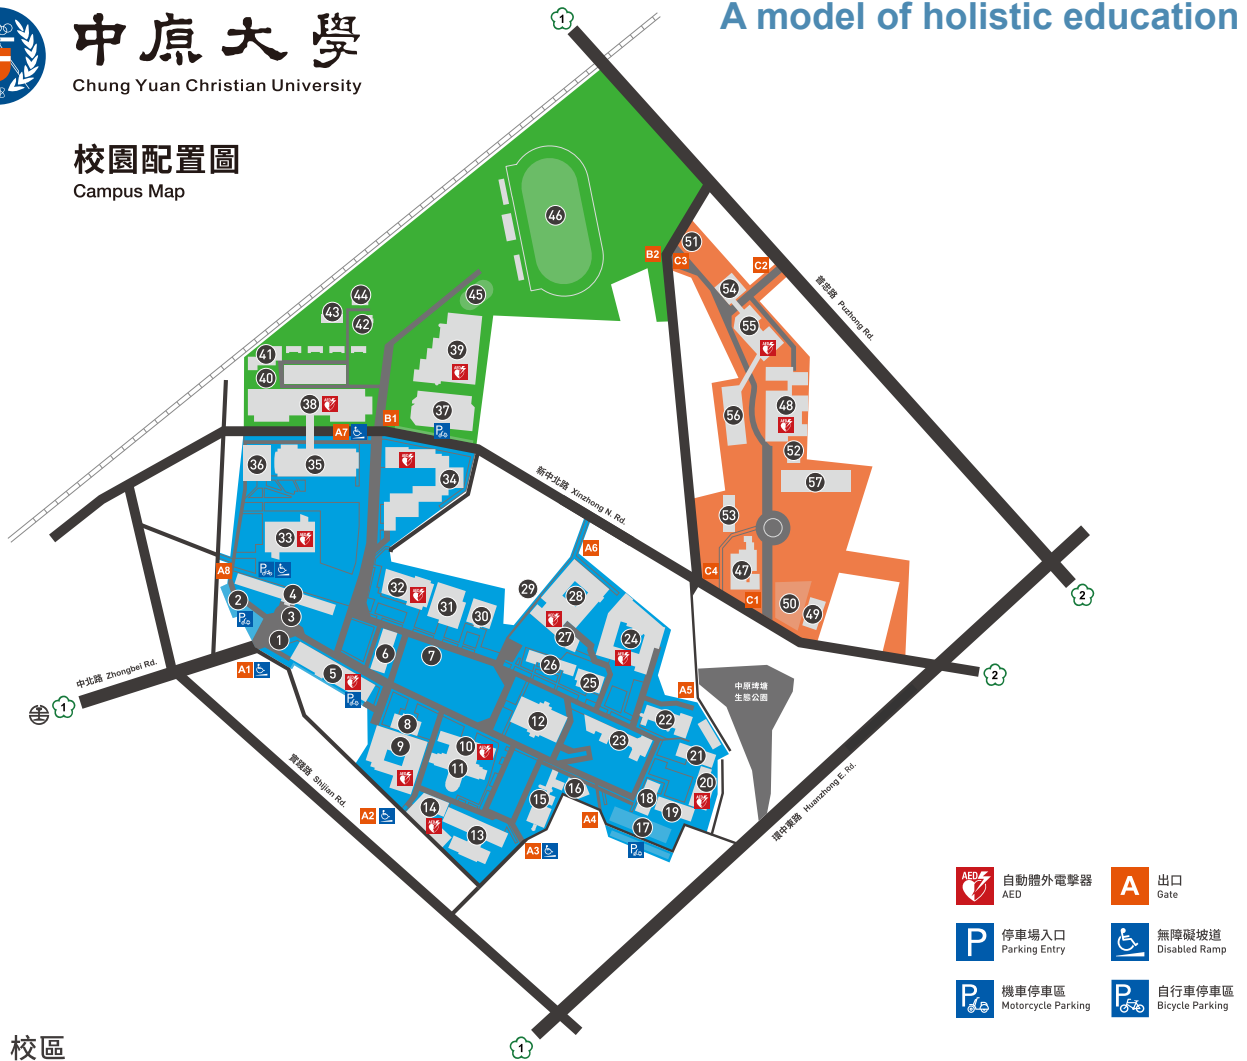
中原大學
Chung Yuan Christian University

A model of holistic education

校園配置圖
Campus Map

46 45 44 43 42 41 40 39 38 37 36 35 34 33 32 31 30 29 28 27 26 25 24 23 22 21 20 19 18 17 16 15 14 13 12 11 10 9 8 7 6 5 4 3 2 1
57 56 55 54 53 52 51 50 49 48 47

B1 B2 C1 C2 C3 C4 A1 A2 A3 A4 A5 A6 A7 A8

普忠路 Puzhong Rd.
新中北路 Xinzhong N. Rd.
中北路 Zhongbei Rd.
實踐路 Shijian Rd.
環中東路 Huanzhong E. Rd.
中原埤塘生態公園

AED 自動體外電擊器 AED
A 出口 Gate
P 停車場入口 Parking Entry
無障礙坡道 Disabled Ramp
機車停車區 Motorcycle Parking
自行車停車區 Bicycle Parking

校區